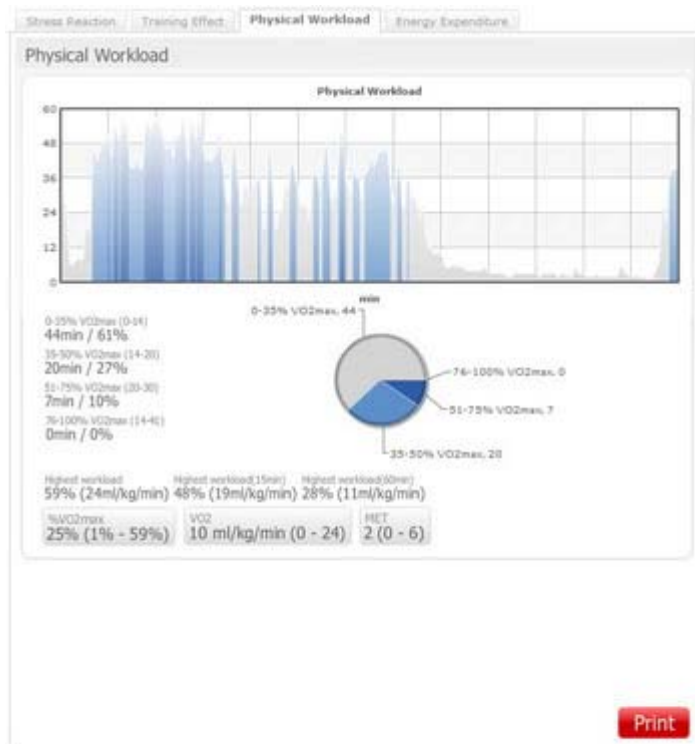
Stress Reaction | Training Effect | Physical Workload | Energy Expenditure

Physical Workload

Physical Workload

60
48
36
24
12
0

min

0-35% VO2max, 44
76-100% VO2max, 0
51-75% VO2max, 7
35-50% VO2max, 20

0-35% VO2max (0-14)
44min / 61%
35-50% VO2max (14-20)
20min / 27%
51-75% VO2max (20-30)
7min / 10%
76-100% VO2max (14-41)
0min / 0%

Highest workload
59% (24ml/kg/min)
Highest workload(15min)
48% (19ml/kg/min)
Highest workload(60min)
28% (11ml/kg/min)

%VO2max
25% (1% - 59%)
VO2
10 ml/kg/min (0 - 24)
MET
2 (0 - 6)

Print